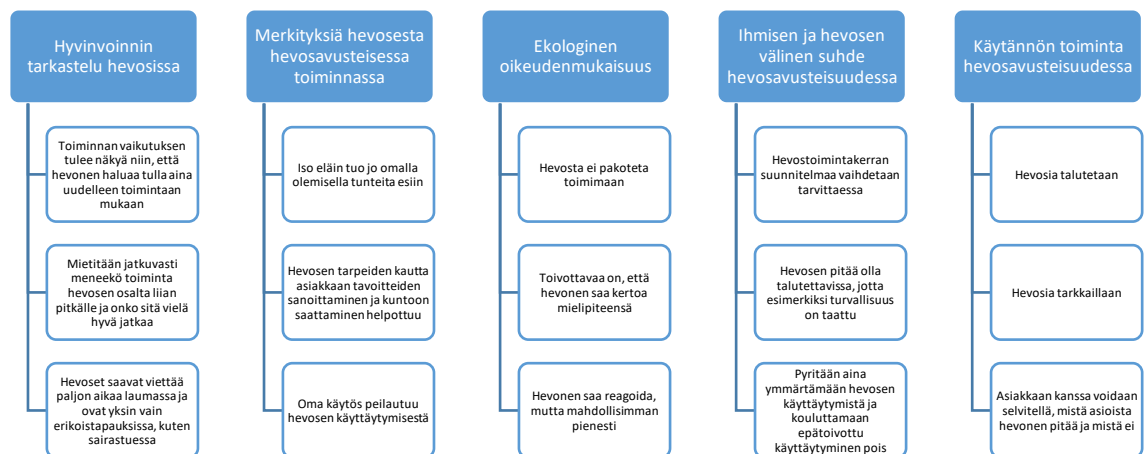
Hyvinvoinnin tarkastelu hevosissa

Toiminnan vaikutuksen tulee näkyä niin, että hevonen haluaa tulla aina uudelleen toimintaan mukaan

Mietitään jatkuvasti meneekö toiminta hevosen osalta liian pitkälle ja onko sitä vielä hyvä jatkaa

Hevoset saavat viettää paljon aikaa laumassa ja ovat yksin vain erikoistapauksissa, kuten sairastuessa

Merkityksiä hevosesta hevosavusteisessa toiminnassa

Iso eläin tuo jo omalla olemisella tunteita esiin

Hevosen tarpeiden kautta asiakkaan tavoitteiden sanoittaminen ja kuntoon saattaminen helpottuu

Oma käytös peilautuu hevosen käyttäytymisestä

Ekologinen oikeudenmukaisuus

Hevosta ei pakoteta toimimaan

Toivottavaa on, että hevonen saa kertoa mielipiteensä

Hevonen saa reagoida, mutta mahdollisimman pienesti

Ihmisen ja hevosen välinen suhde hevosavusteisuudessa

Hevostoimintakerran suunnitelmaa vaihdetaan tarvittaessa

Hevosen pitää olla talutettavissa, jotta esimerkiksi turvallisuus on taattu

Pyritään aina ymmärtämään hevosen käyttäytymistä ja kouluttamaan epätoivottu käyttäytyminen pois

Käytännön toiminta hevosavusteisuudessa

Hevosia talutetaan

Hevosia tarkkaillaan

Asiakkaan kanssa voidaan selvitellä, mistä asioista hevonen pitää ja mistä ei